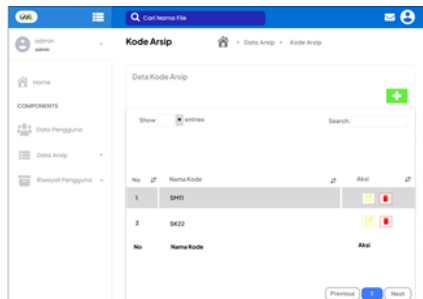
Q Cari Nama File

admin

Home

COMPONENTS

Data Pengguna

Data Arsip

Riwayat Pengguna

Kode Arsip

> Data Arsip > Kode Arsip

Data Kode Arsip

Show entries

Search:

| No | Nama Kode | Aksi |
|---|---|---|
| 1 | SM11 | |
| 2 | SK22 | |
| No | Nama Kode | Aksi |

Previous 1 Next